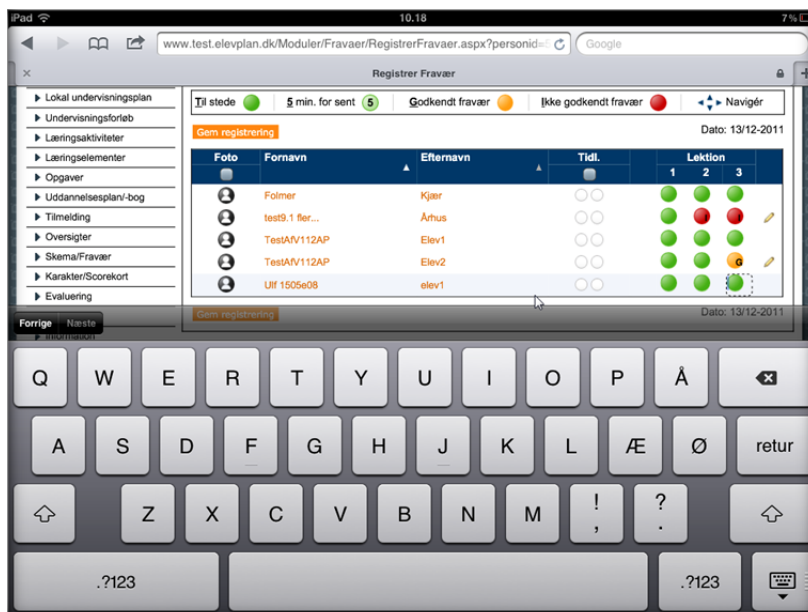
iPad 10.18 7%

www.test.elevplan.dk/Moduler/Fravaer/RegistrerFravaer.aspx?personid= Google

× Registrer Fravær

Lokal undervisningsplan
Undervisningsforløb
Læringsaktiviteter
Læringselementer
Opgaver
Uddannelsesplan/-bog
Tilmelding
Oversigter
Skema/Fravær
Karakter/Scorekort
Evaluering
Information

Til stede 5 min. for sent 5 Godkendt fravær Ikke godkendt fravær Navigér

Gem registrering

Dato: 13/12-2011

| Foto | Fornavn | Efternavn | Tidl. | Lektion 1 | 2 | 3 |
|---|---|---|---|---|---|---|
| | Folmer | Kjær | | | | |
| | test9.1 fler... | Århus | | | | |
| | TestAfV112AP | Elev1 | | | | |
| | TestAfV112AP | Elev2 | | | | G |
| | Ulf 1505e08 | elev1 | | | | |

Gem registrering

Dato: 13/12-2011

Forrige Næste

Q W E R T Y U I O P Å
A S D F G H J K L Æ Ø retur
Z X C V B N M ! , ? .
.?123 .?123